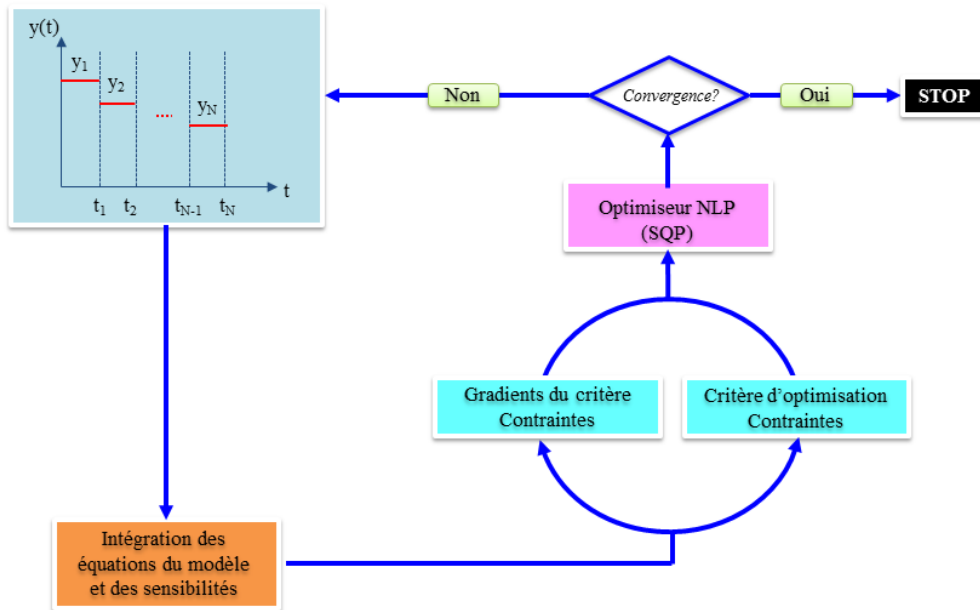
y(t)

$y_1$

$y_2$

....

$y_N$

t

$t_1$ $t_2$ $t_{N-1}$ $t_N$

Non

Convergence?

Oui

STOP

Optimiseur NLP (SQP)

Gradients du critère Contraintes

Critère d'optimisation Contraintes

Intégration des équations du modèle et des sensibilités